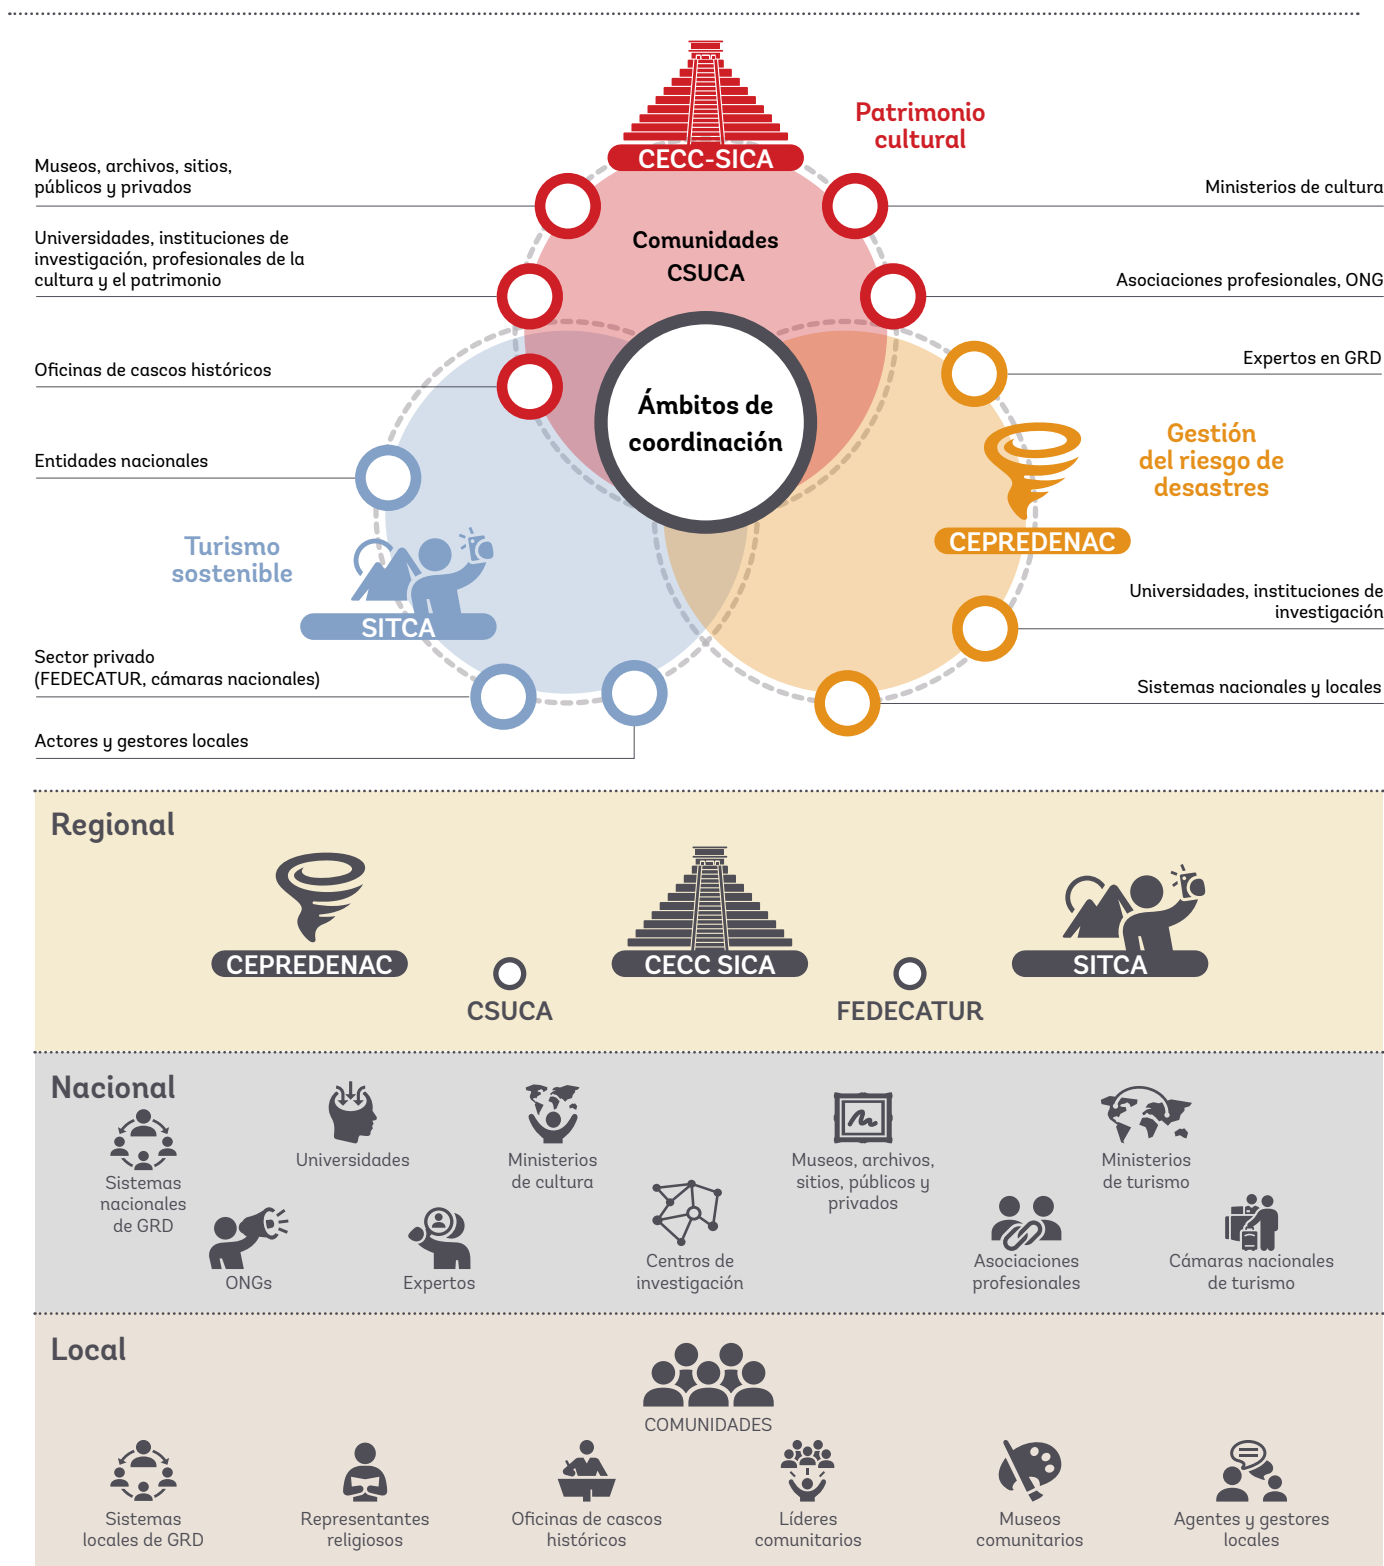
Patrimonio cultural

CECC-SICA

Museos, archivos, sitios, públicos y privados

Ministerios de cultura

Comunidades CSUCA

Universidades, instituciones de investigación, profesionales de la cultura y el patrimonio

Asociaciones profesionales, ONG

Expertos en GRD

Oficinas de cascos históricos

Ámbitos de coordinación

Gestión del riesgo de desastres

Entidades nacionales

CEPREDENAC

Turismo sostenible

SITCA

Universidades, instituciones de investigación

Sector privado (FEDECATUR, cámaras nacionales)

Sistemas nacionales y locales

Actores y gestores locales

Regional

CEPREDENAC

CSUCA

CECC SICA

FEDECATUR

SITCA

Nacional

Sistemas nacionales de GRD

Universidades

Ministerios de cultura

Museos, archivos, sitios, públicos y privados

Ministerios de turismo

ONGs

Expertos

Centros de investigación

Asociaciones profesionales

Cámaras nacionales de turismo

Local

COMUNIDADES

Sistemas locales de GRD

Representantes religiosos

Oficinas de cascos históricos

Líderes comunitarios

Museos comunitarios

Agentes y gestores locales